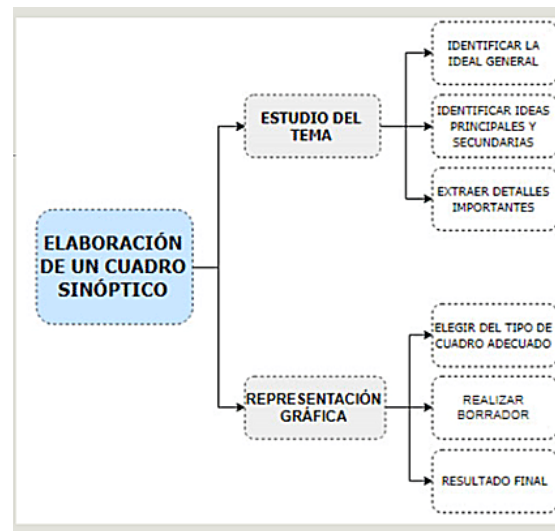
ELABORACIÓN DE UN CUADRO SINÓPTICO

ESTUDIO DEL TEMA

IDENTIFICAR LA IDEAL GENERAL

IDENTIFICAR IDEAS PRINCIPALES Y SECUNDARIAS

EXTRAER DETALLES IMPORTANTES

REPRESENTACIÓN GRÁFICA

ELEGIR DEL TIPO DE CUADRO ADECUADO

REALIZAR BORRADOR

RESULTADO FINAL